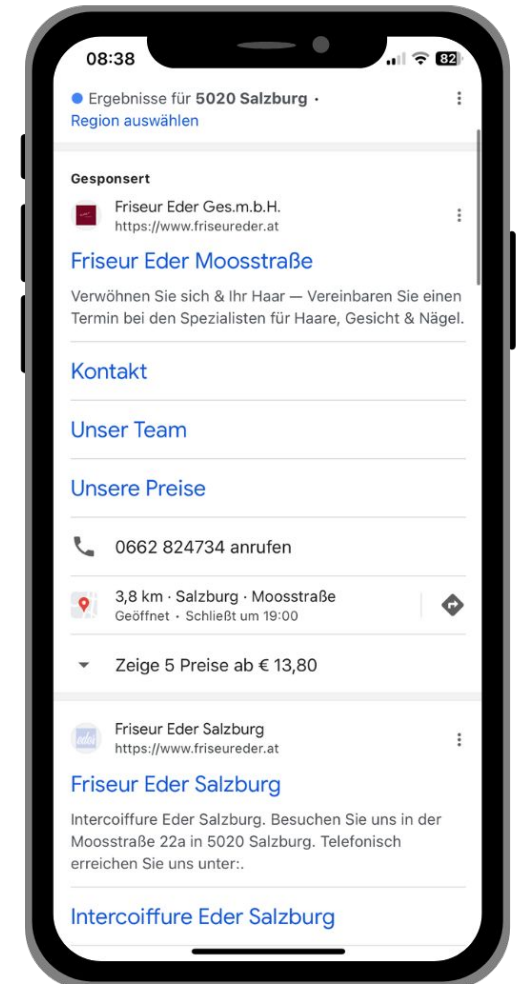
08:38

82

Ergebnisse für **5020 Salzburg** ·
Region auswählen

Gesponsert

Friseur Eder Ges.m.b.H.
https://www.friseureder.at

Friseur Eder Moosstraße

Verwöhnen Sie sich & Ihr Haar — Vereinbaren Sie einen Termin bei den Spezialisten für Haare, Gesicht & Nägel.

Kontakt

Unser Team

Unsere Preise

0662 824734 anrufen

3,8 km · Salzburg · Moosstraße
Geöffnet · Schließt um 19:00

Zeige 5 Preise ab € 13,80

Friseur Eder Salzburg
https://www.friseureder.at

Friseur Eder Salzburg

Intercoiffure Eder Salzburg. Besuchen Sie uns in der Moosstraße 22a in 5020 Salzburg. Telefonisch erreichen Sie uns unter:.

Intercoiffure Eder Salzburg